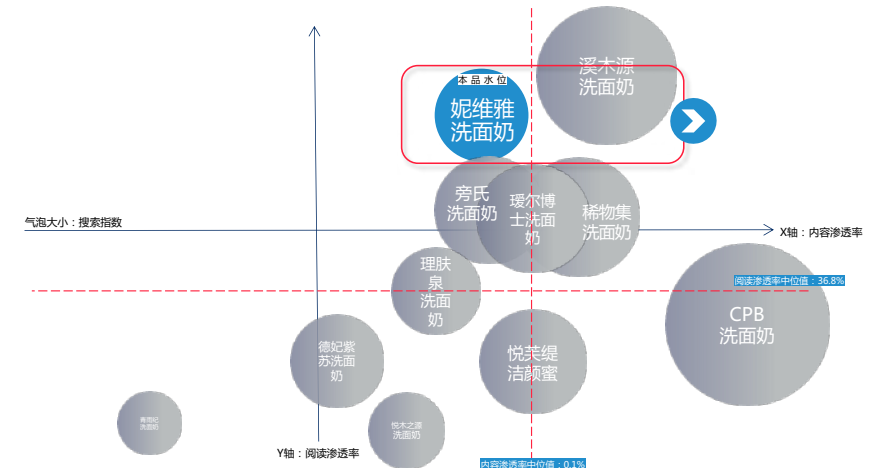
溪木源洗面奶

本品水位

妮维雅洗面奶

旁氏洗面奶

瑷尔博士洗面奶

稀物集洗面奶

气泡大小：搜索指数

X轴：内容渗透率

理肤泉洗面奶

阅读渗透率中位值：36.8%

CPB洗面奶

德妃紫苏洗面奶

悦芙缇洁颜蜜

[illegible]洗面奶

悦木之源洗面奶

Y轴：阅读渗透率

内容渗透率中位值：0.1%